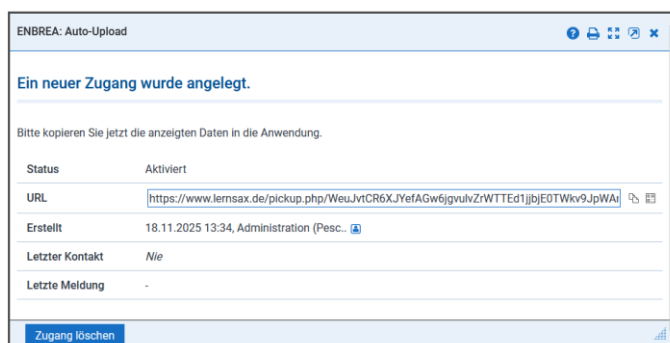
ENBREA: Auto-Upload

Ein neuer Zugang wurde angelegt.

Bitte kopieren Sie jetzt die angezeigten Daten in die Anwendung.

| Status | Aktiviert |
|---|---|
| URL | https://www.lernsax.de/pickup.php/WeuJvtCR6XJYefAGw6jgvulvZrWTTEd1jjbjE0TWkv9JpWA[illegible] |
| Erstellt | 18.11.2025 13:34, Administration (Pesc.. |
| Letzter Kontakt | Nie |
| Letzte Meldung | - |

Zugang löschen